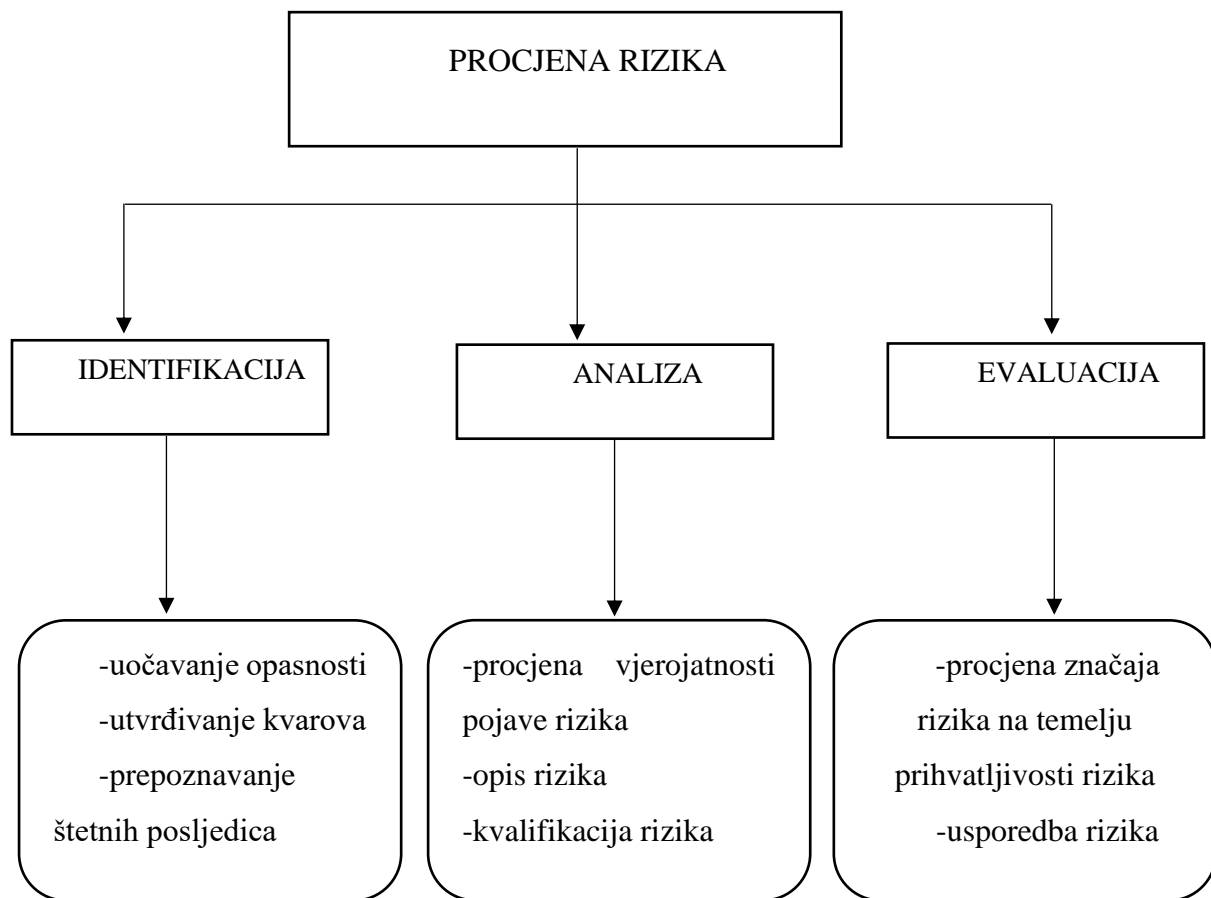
PROCJENA RIZIKA

IDENTIFIKACIJA

ANALIZA

EVALUACIJA

-uočavanje opasnosti
-utvrđivanje kvarova
-prepoznavanje štetnih posljedica

-procjena vjerojatnosti pojave rizika
-opis rizika
-kvalifikacija rizika

-procjena značaja rizika na temelju prihvatljivosti rizika
-usporedba rizika